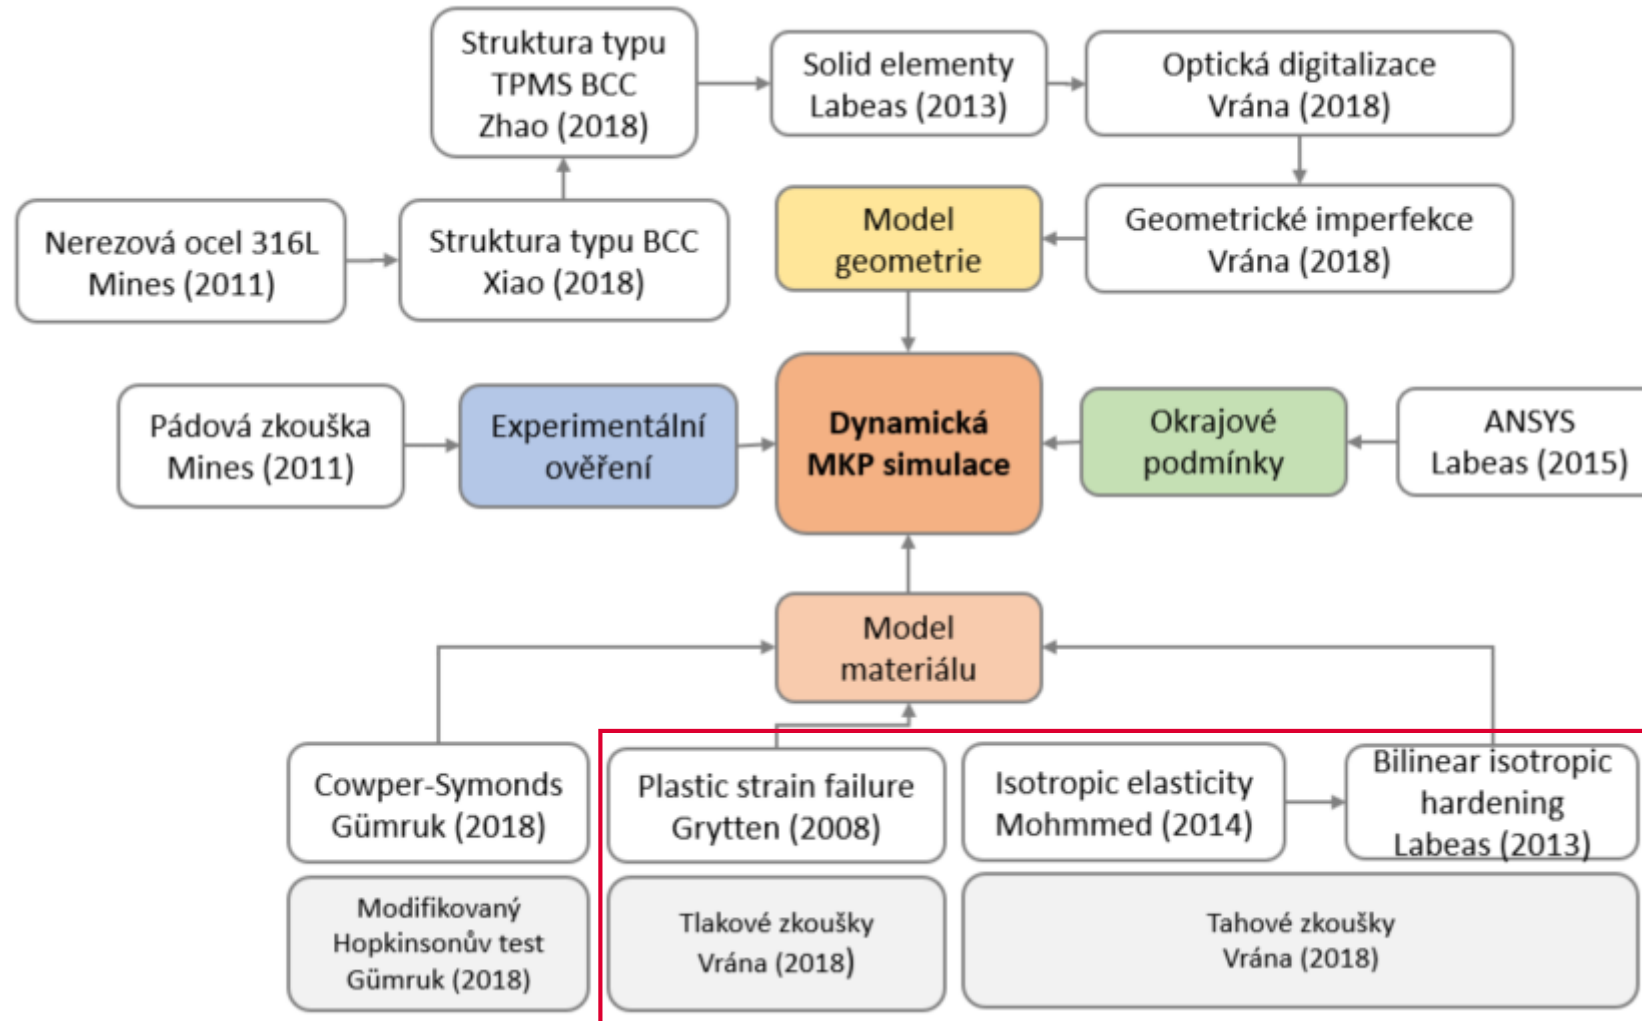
Struktura typu TPMS BCC Zhao (2018)

Solid elementy Labeas (2013)

Optická digitalizace Vrána (2018)

Nerezová ocel 316L Mines (2011)

Struktura typu BCC Xiao (2018)

Model geometrie

Geometrické imperfekce Vrána (2018)

Pádová zkouška Mines (2011)

Experimentální ověření

Dynamická MKP simulace

Okrajové podmínky

ANSYS Labeas (2015)

Model materiálu

Cowper-Symonds Gümruk (2018)

Plastic strain failure Grytten (2008)

Isotropic elasticity Mohmmed (2014)

Bilinear isotropic hardening Labeas (2013)

Modifikovaný Hopkinsonův test Gümruk (2018)

Tlakové zkoušky Vrána (2018)

Tahové zkoušky Vrána (2018)